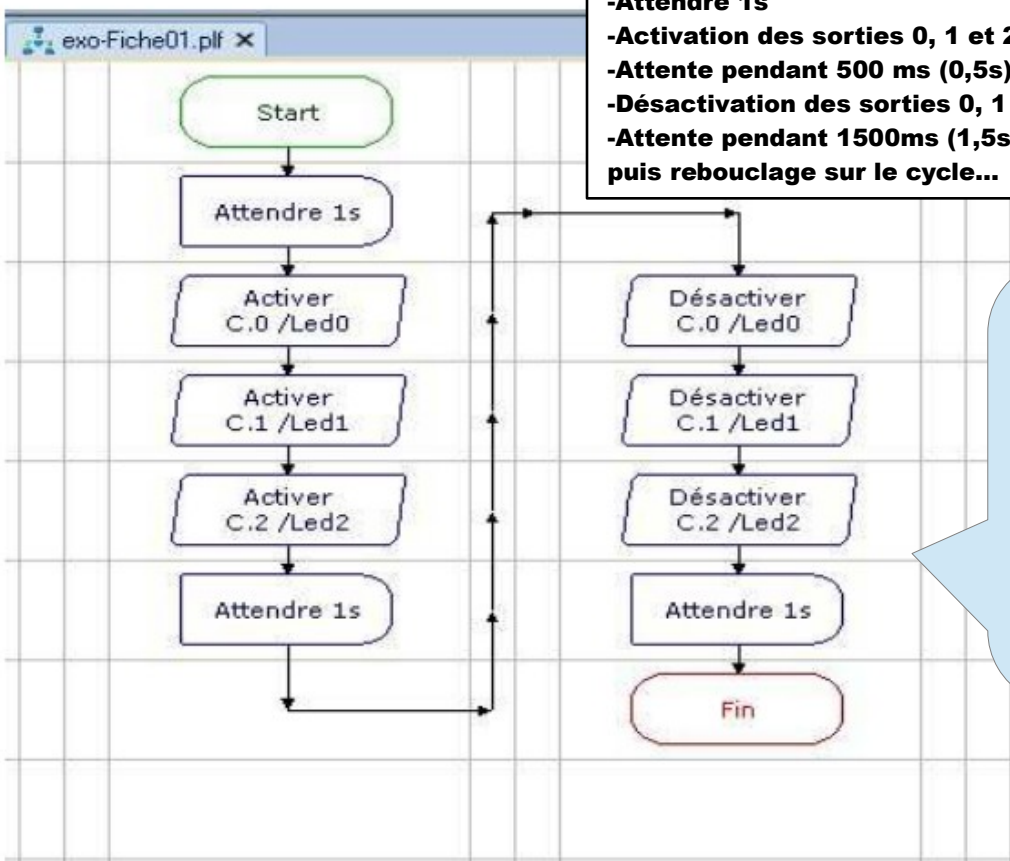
-Attendre 1s
-Activation des sorties 0, 1 et 2
-Attente pendant 500 ms (0,5s)
-Désactivation des sorties 0, 1
-Attente pendant 1500ms (1,5s
puis rebouclage sur le cycle…

exo-Fiche01.plf ×

Start

Attendre 1s

Activer C.0 /Led0

Activer C.1 /Led1

Activer C.2 /Led2

Attendre 1s

Désactiver C.0 /Led0

Désactiver C.1 /Led1

Désactiver C.2 /Led2

Attendre 1s

Fin